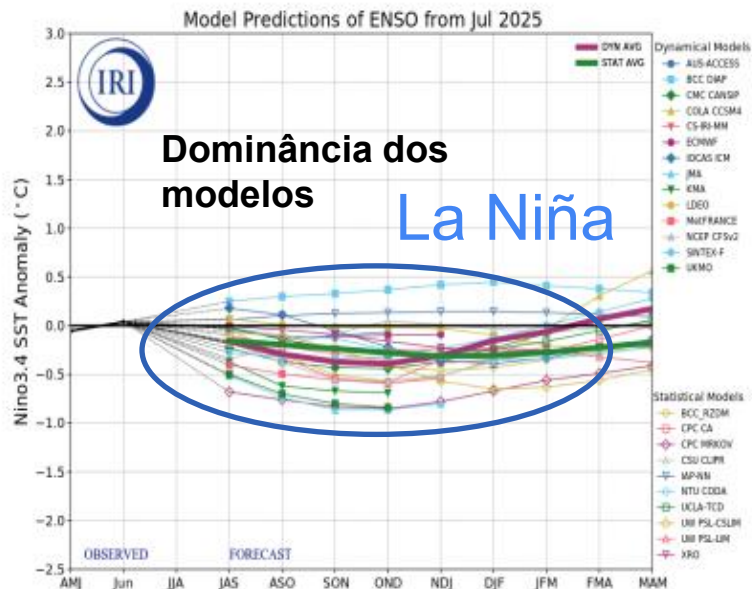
Model Predictions of ENSO from Jul 2025

IRI

Dominância dos modelos

La Niña

DYN AVG
STAT AVG

Dynamical Models
AUS-ACCESS
BCC DIAP
CMC CANSIP
COLA CCSM4
CS-IRI-MM
ECMWF
IOCAS ICM
JMA
KMA
LDEO
MetFRANCE
NCEP CFSv2
SINTEX-F
UKMO

Statistical Models
BCC_RZDM
CPC CA
CPC MRKOV
CSU CLIPR
IAP-NN
NTU CODA
UCLA-TCD
UW PSL-CSLIM
UW PSL-LIM
XRO

Nino3.4 SST Anomaly (°C)

3.0
2.5
2.0
1.5
1.0
0.5
0.0
−0.5
−1.0
−1.5
−2.0
−2.5

OBSERVED
FORECAST

AMJ
Jun
JJA
JAS
ASO
SON
OND
NDJ
DJF
JFM
FMA
MAM